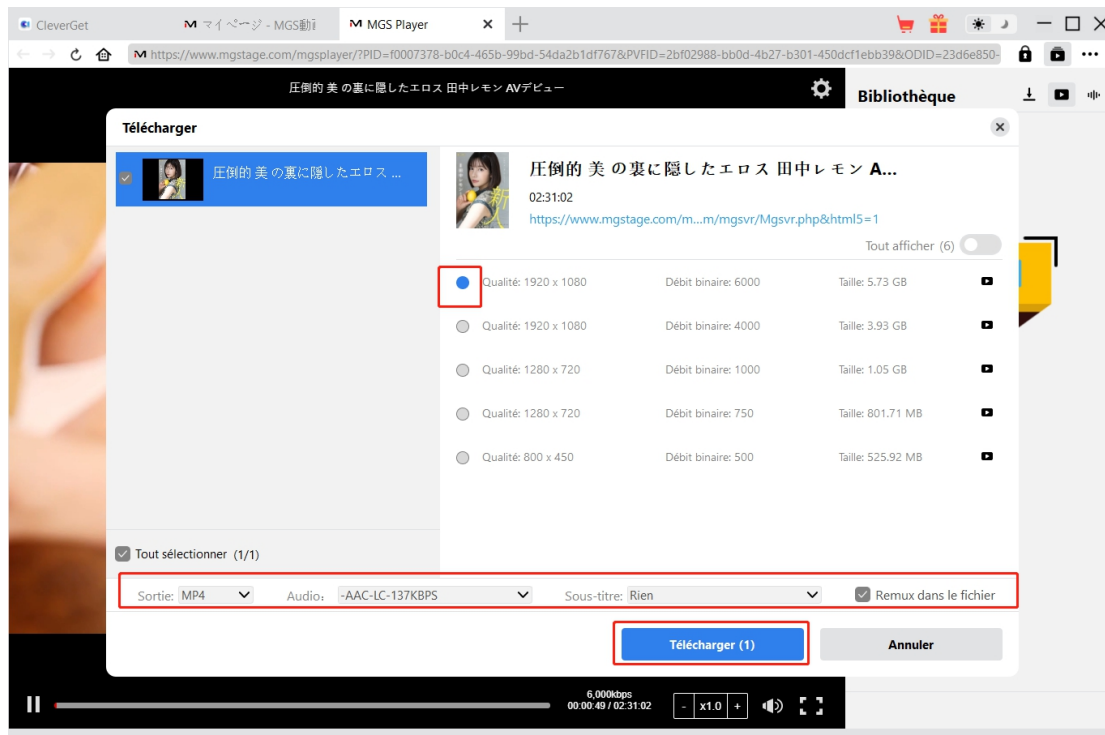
CleverGet | M マイページ - MGS動i | M MGS Player ×

https://www.mgstage.com/mgsplayer/?PID=f0007378-b0c4-465b-99bd-54da2b1df767&PVFID=2bf02988-bb0d-4b27-b301-450dcf1ebb39&ODID=23d6e850-

圧倒的 美 の裏に隠したエロス 田中レモン AVデビュー

Bibliothèque

Télécharger

圧倒的 美 の裏に隠したエロス ...

圧倒的 美 の裏に隠したエロス 田中レモン A...
02:31:02
https://www.mgstage.com/m...m/mgsvr/Mgsvr.php&html5=1

Tout afficher (6)

| Qualité: 1920 x 1080 | Débit binaire: 6000 | Taille: 5.73 GB |
|---|---|---|
| Qualité: 1920 x 1080 | Débit binaire: 4000 | Taille: 3.93 GB |
| Qualité: 1280 x 720 | Débit binaire: 1000 | Taille: 1.05 GB |
| Qualité: 1280 x 720 | Débit binaire: 750 | Taille: 801.71 MB |
| Qualité: 800 x 450 | Débit binaire: 500 | Taille: 525.92 MB |

Tout sélectionner (1/1)

Sortie: MP4 Audio: -AAC-LC-137KBPS Sous-titre: Rien Remux dans le fichier

Télécharger (1) Annuler

6,000kbps
00:00:49 / 02:31:02
- x1.0 +